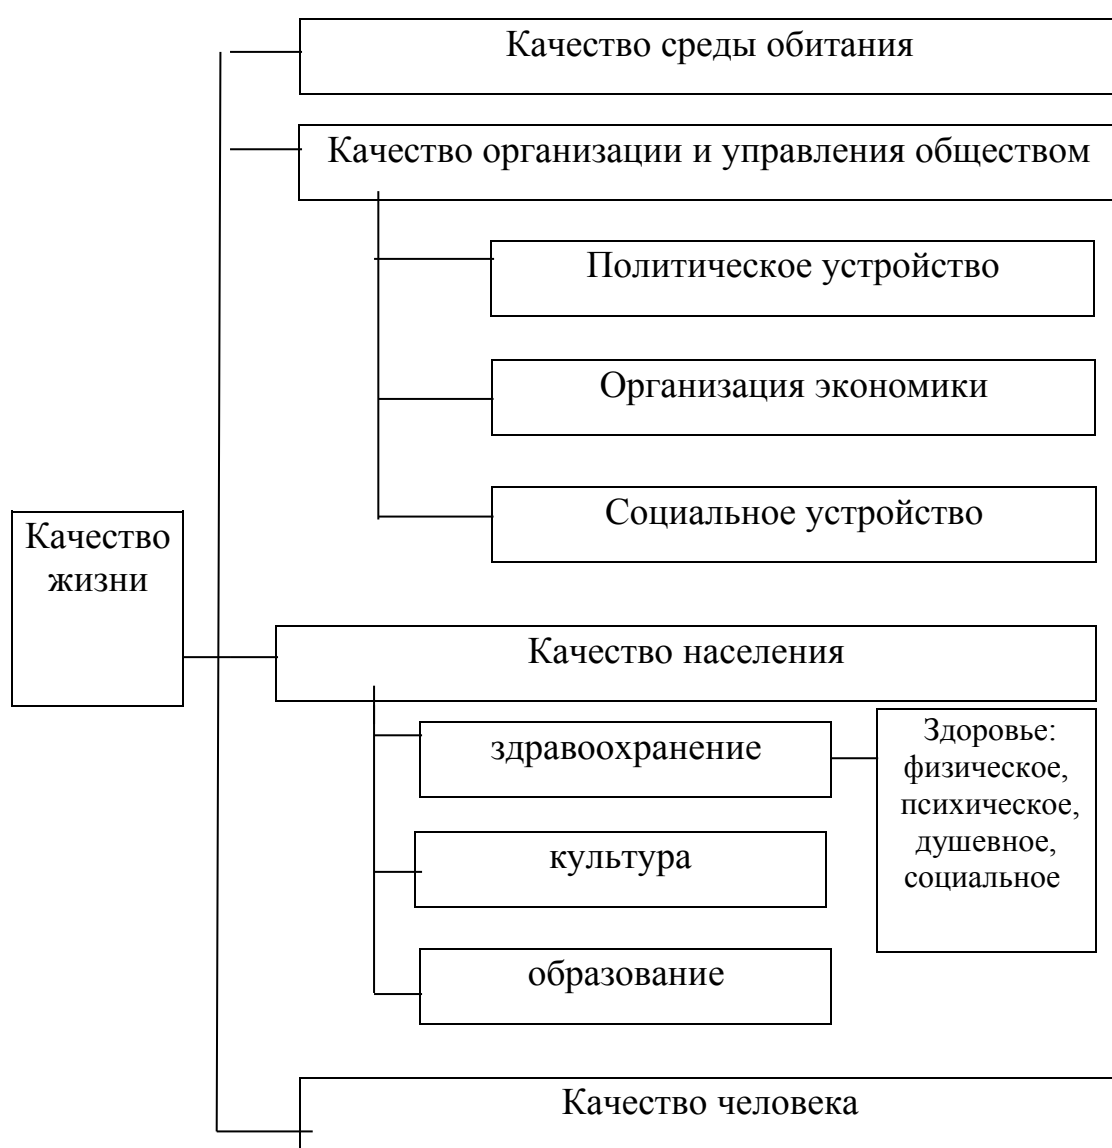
Качество среды обитания

Качество организации и управления обществом

Политическое устройство

Организация экономики

Социальное устройство

Качество жизни

Качество населения

здравоохранение

Здоровье: физическое, психическое, душевное, социальное

культура

образование

Качество человека